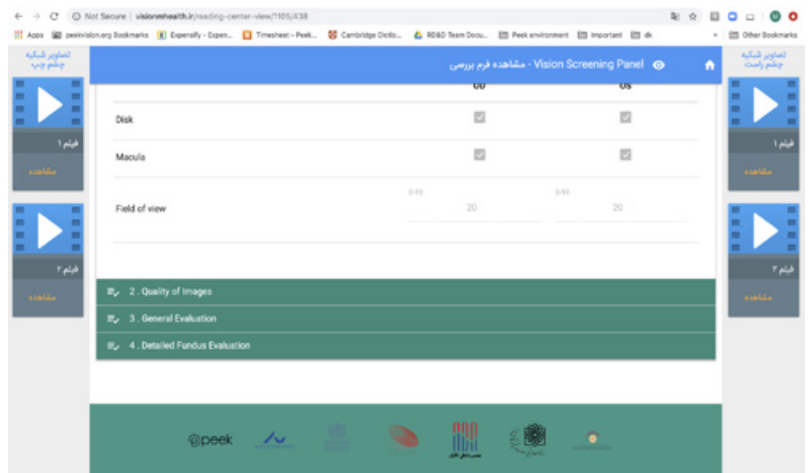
Not Secure | visionmhealth.ir/reading-center-view/1105/438

Apps peekvision.org Bookmarks Expensify - Expen... Timesheet - Peek... Cambridge Dictio... RD&D Team Docu... Peek environment Important dk Other Bookmarks

تصاویر شبکیه چشم چپ

فیلم ۱

مشاهده

فیلم ۲

مشاهده

Vision Screening Panel - مشاهده فرم بررسی

تصاویر شبکیه چشم راست

فیلم ۱

مشاهده

فیلم ۲

مشاهده

| | OD | OS |
|---|---|---|
| Disk | ☑ | ☑ |
| Macula | ☑ | ☑ |
| Field of view | 0-99 20 | 0-99 20 |

2 . Quality of Images

3 . General Evaluation

4 . Detailed Fundus Evaluation

peek